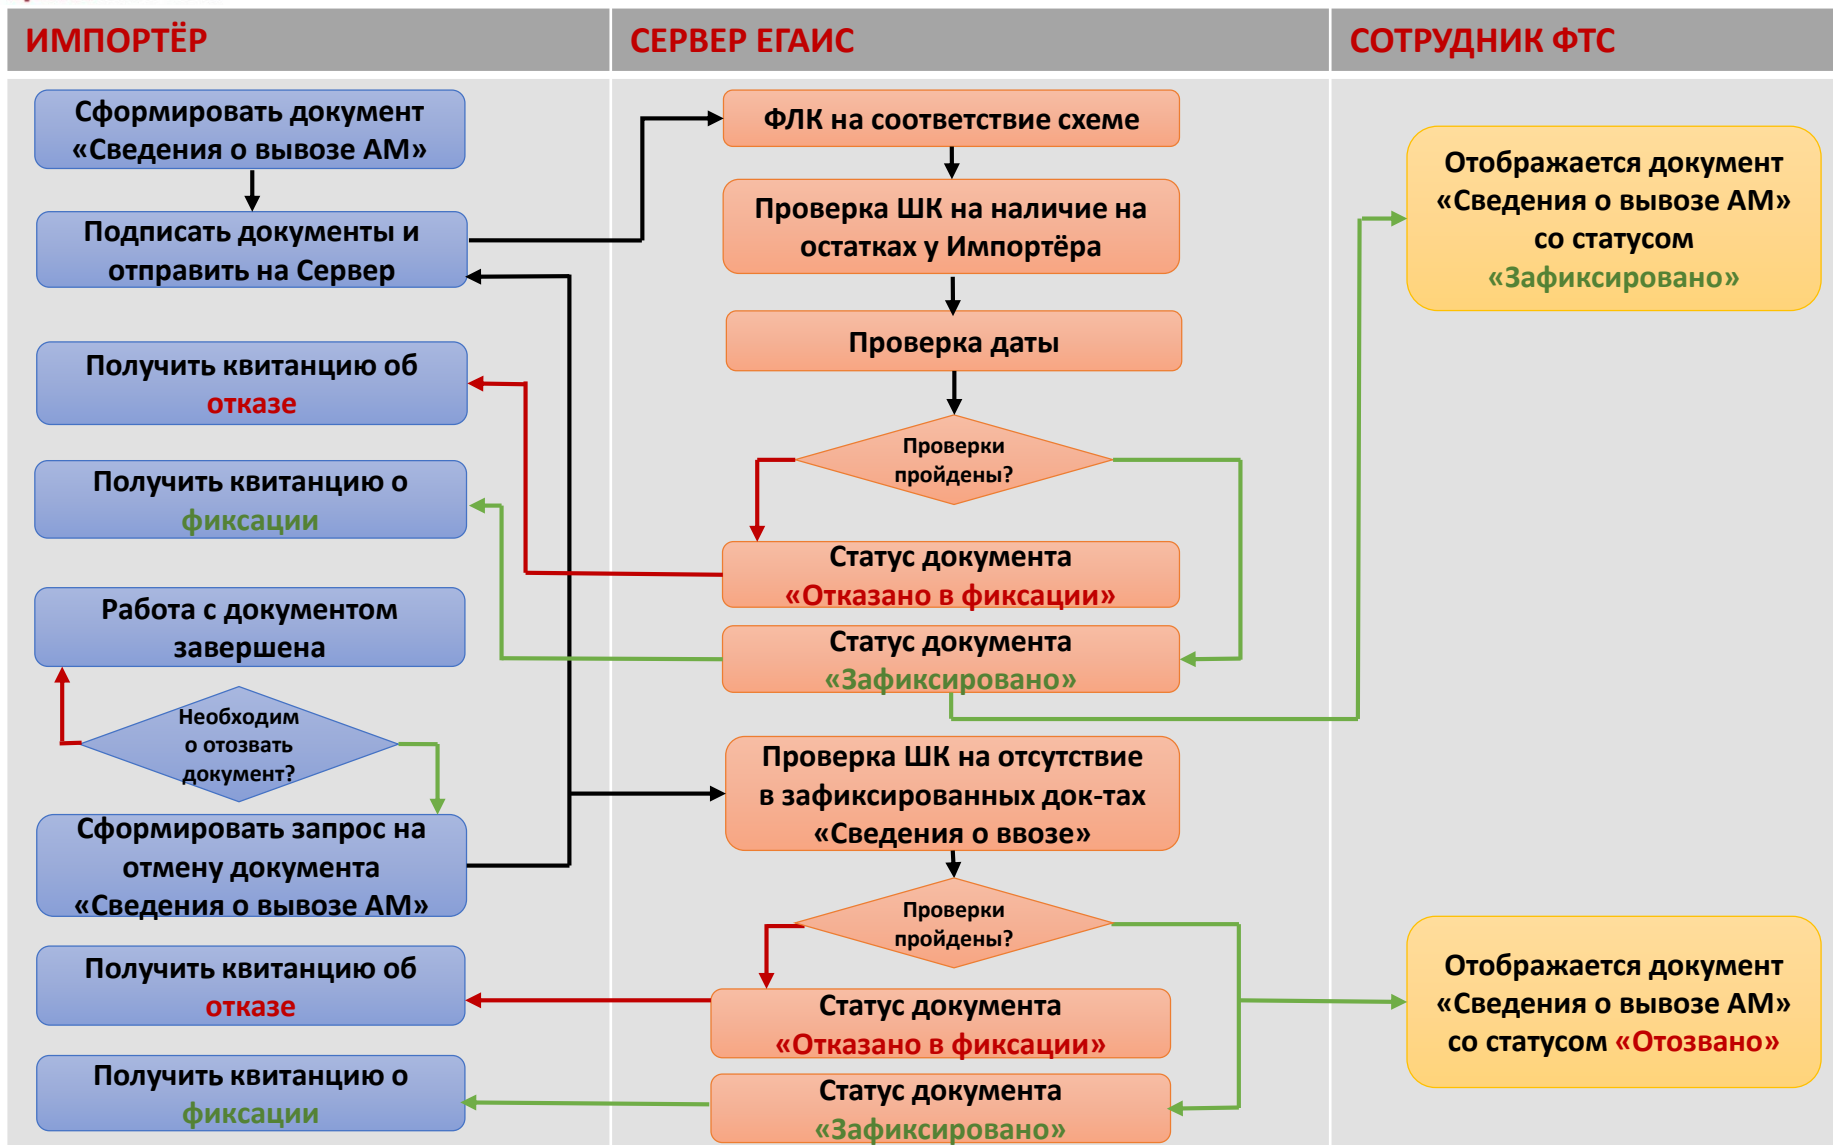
ИМПОРТЁР

СЕРВЕР ЕГАИС

СОТРУДНИК ФТС

Сформировать документ «Сведения о вывозе АМ»

Подписать документы и отправить на Сервер

Получить квитанцию об отказе

Получить квитанцию о фиксации

Работа с документом завершена

Необходимо отозвать документ?

Сформировать запрос на отмену документа «Сведения о вывозе АМ»

Получить квитанцию об отказе

Получить квитанцию о фиксации

ФЛК на соответствие схеме

Проверка ШК на наличие на остатках у Импортёра

Проверка даты

Проверки пройдены?

Статус документа «Отказано в фиксации»

Статус документа «Зафиксировано»

Проверка ШК на отсутствие в зафиксированных док-тах «Сведения о ввозе»

Проверки пройдены?

Статус документа «Отказано в фиксации»

Статус документа «Зафиксировано»

Отображается документ «Сведения о вывозе АМ» со статусом «Зафиксировано»

Отображается документ «Сведения о вывозе АМ» со статусом «Отозвано»